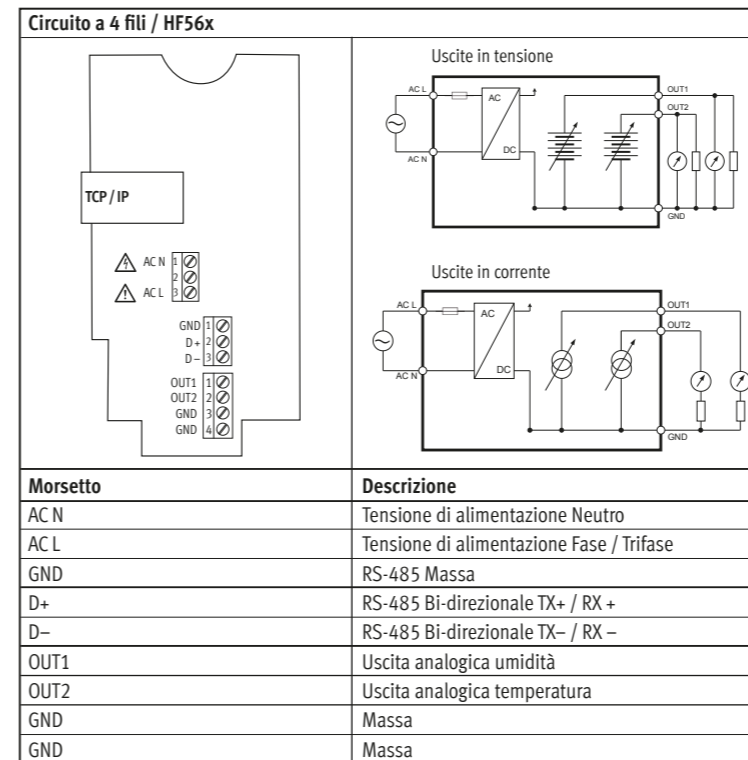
Circuito a 4 fili / HF56x

TCP / IP

AC N 1
2
AC L 3

GND 1
D+ 2
D– 3

OUT1 1
OUT2 2
GND 3
GND 4

Uscite in tensione

AC L
AC N
AC
DC
OUT1
OUT2
GND

Uscite in corrente

AC L
AC N
AC
DC
OUT1
OUT2
GND

| Morsetto | Descrizione |
|---|---|
| AC N | Tensione di alimentazione Neutro |
| AC L | Tensione di alimentazione Fase / Trifase |
| GND | RS-485 Massa |
| D+ | RS-485 Bi-direzionale TX+ / RX + |
| D– | RS-485 Bi-direzionale TX– / RX – |
| OUT1 | Uscita analogica umidità |
| OUT2 | Uscita analogica temperatura |
| GND | Massa |
| GND | Massa |